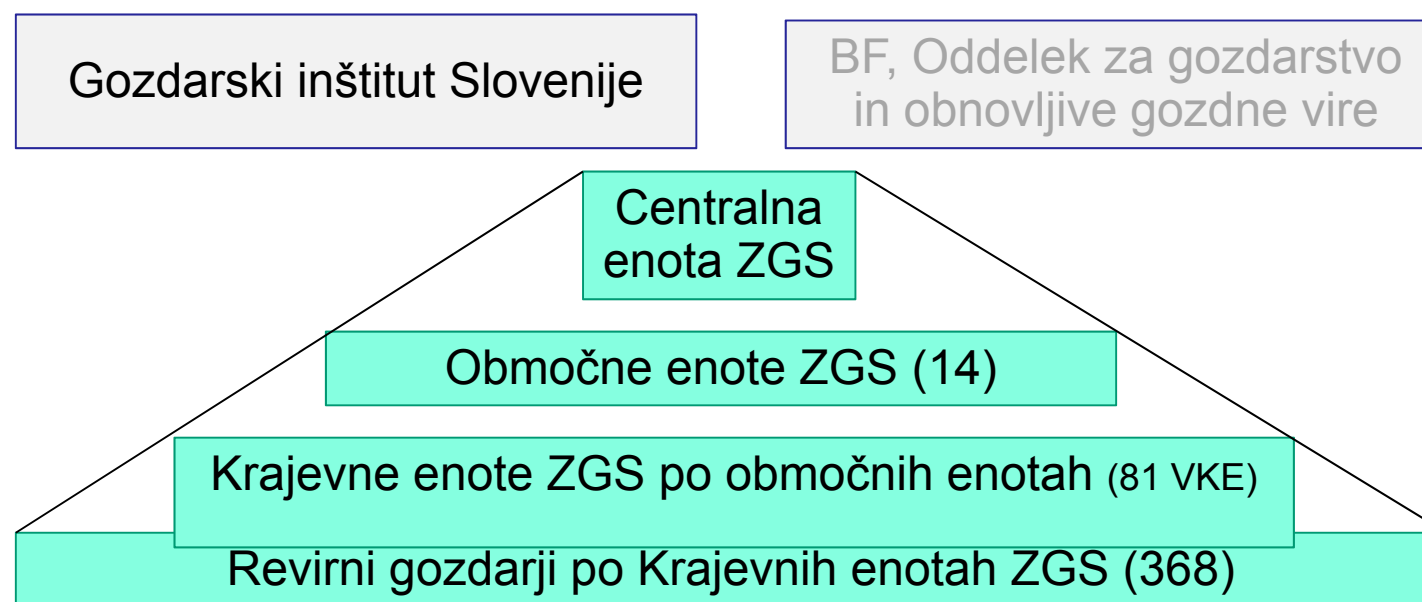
Gozdarski inštitut Slovenije

BF, Oddelek za gozdarstvo in obnovljive gozdne vire

Centralna enota ZGS

Območne enote ZGS (14)

Krajevne enote ZGS po območnih enotah (81 VKE)

Revirni gozdarji po Krajevnih enotah ZGS (368)